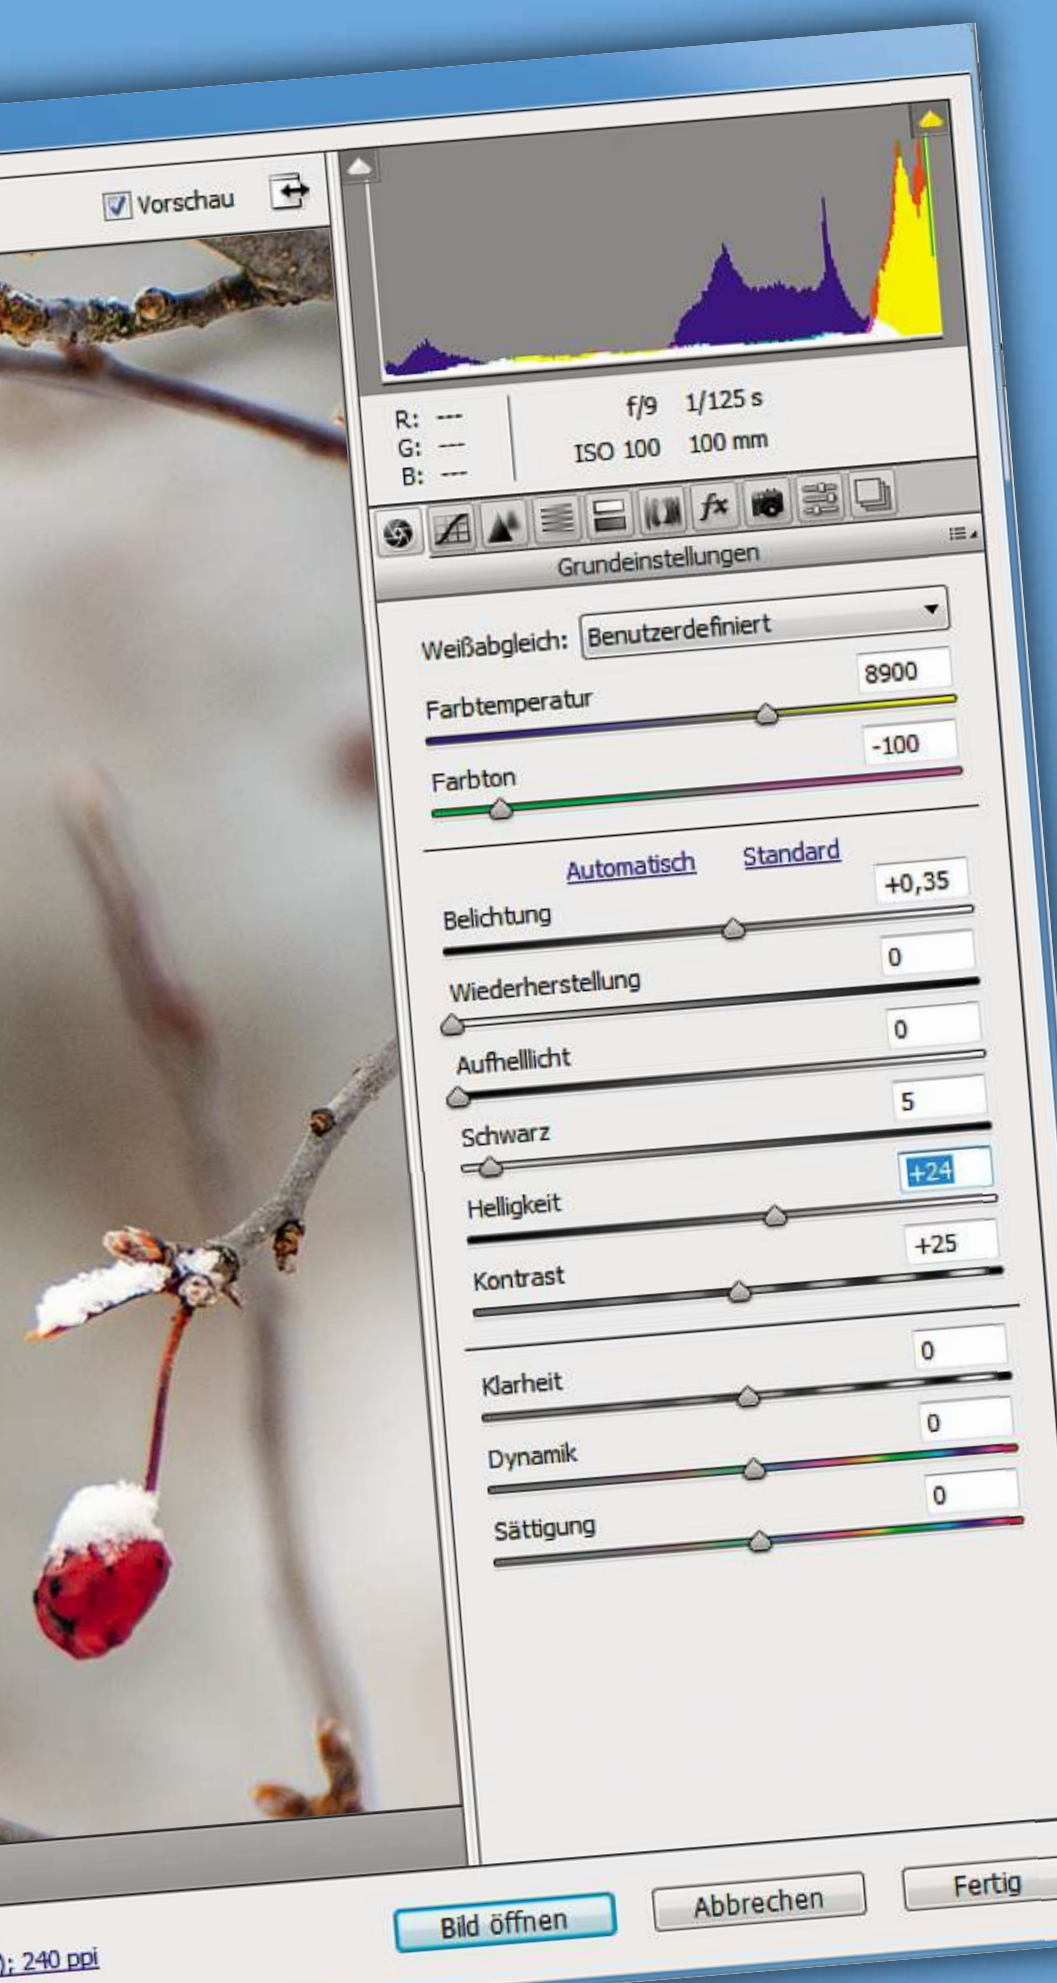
Vorschau

R: ---
G: ---
B: ---

f/9 1/125 s
ISO 100 100 mm

Grundeinstellungen

Weißabgleich: Benutzerdefiniert

Farbtemperatur 8900

Farbton -100

Automatisch Standard

Belichtung +0,35

Wiederherstellung 0

Aufhelllicht 0

Schwarz 5

Helligkeit +24

Kontrast +25

Klarheit 0

Dynamik 0

Sättigung 0

): 240 ppi

Bild öffnen Abbrechen Fertig